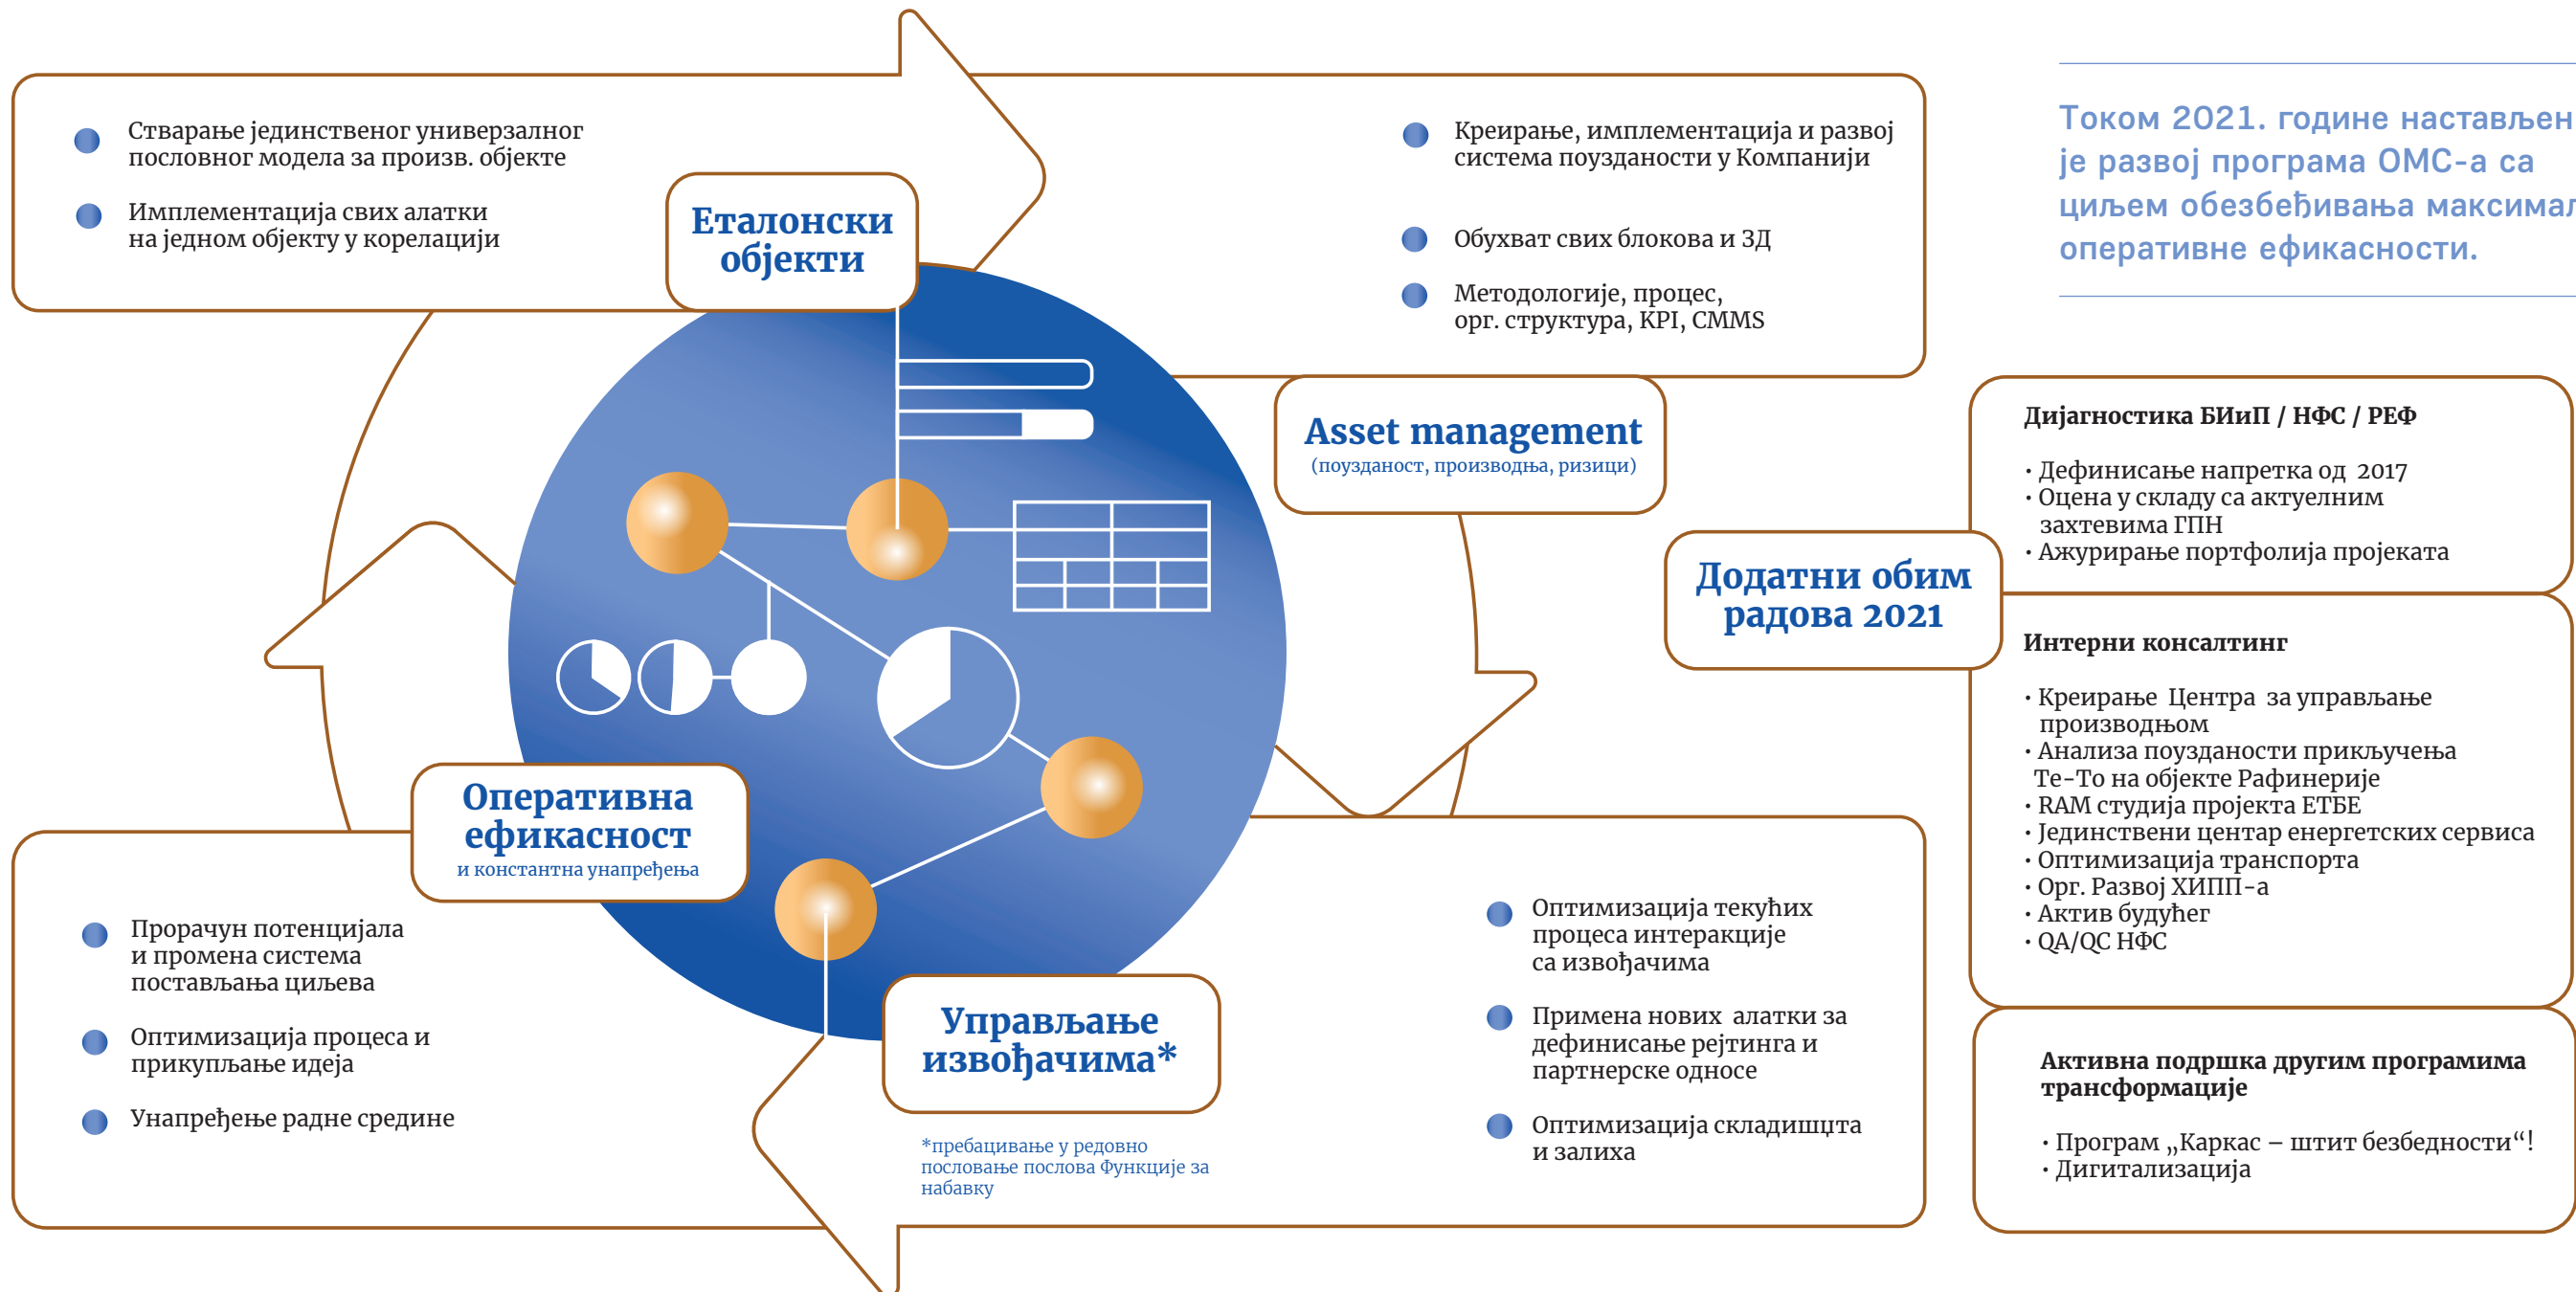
Стварање јединственог универзалног пословног модела за произв. објекте

Имплементација свих алатки на једном објекту у корелацији

Еталонски објекти

Креирање, имплементација и развој система поузданости у Компанији

Обухват свих блокова и ЗД

Методологије, процес, орг. структура, KPI, CMMS

Током 2021. године настављен је развој програма OMC-а са циљем обезбеђивања максимал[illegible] оперативне ефикасности.

Asset management
(поузданост, производња, ризици)

Дијагностика БИиП / НФС / РЕФ

• Дефинисање напретка од 2017
• Оцена у складу са актуелним захтевима ГПН
• Ажурирање портфолија пројеката

Додатни обим радова 2021

Интерни консалтинг

• Креирање Центра за управљање производњом
• Анализа поузданости прикључења Те-То на објекте Рафинерије
• RAM студија пројекта ЕТБЕ
• Јединствени центар енергетских сервиса
• Оптимизација транспорта
• Орг. Развој ХИПП-а
• Актив будућег
• QA/QC НФС

Оперативна ефикасност
и константна унапређења

Прорачун потенцијала и промена система постављања циљева

Оптимизација процеса и прикупљање идеја

Унапређење радне средине

Управљање извођачима*

*пребацивање у редовно пословање послова Функције за набавку

Оптимизација текућих процеса интеракције са извођачима

Примена нових алатки за дефинисање рејтинга и партнерске односе

Оптимизација складиштта и залиха

Активна подршка другим програмима трансформације

• Програм „Каркас – штит безбедности“!
• Дигитализација